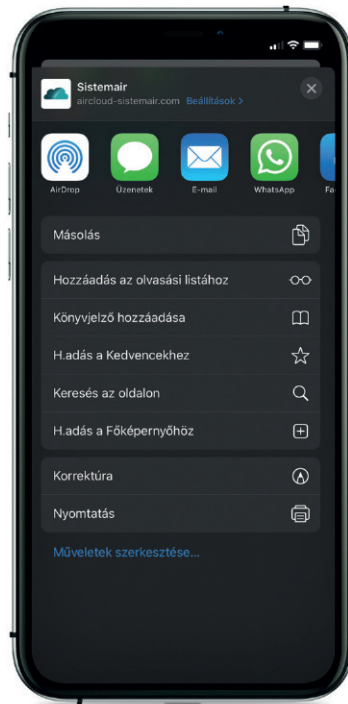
Sistemair
aircloud-sistemair.com Beállítások >

AirDrop
Üzenetek
E-mail
WhatsApp
Fa

Másolás

Hozzáadás az olvasási listához

Könyvjelző hozzáadása

H.adás a Kedvencekhez

Keresés az oldalon

H.adás a Főképernyőhöz

Korrektúra

Nyomtatás

Műveletek szerkesztése...